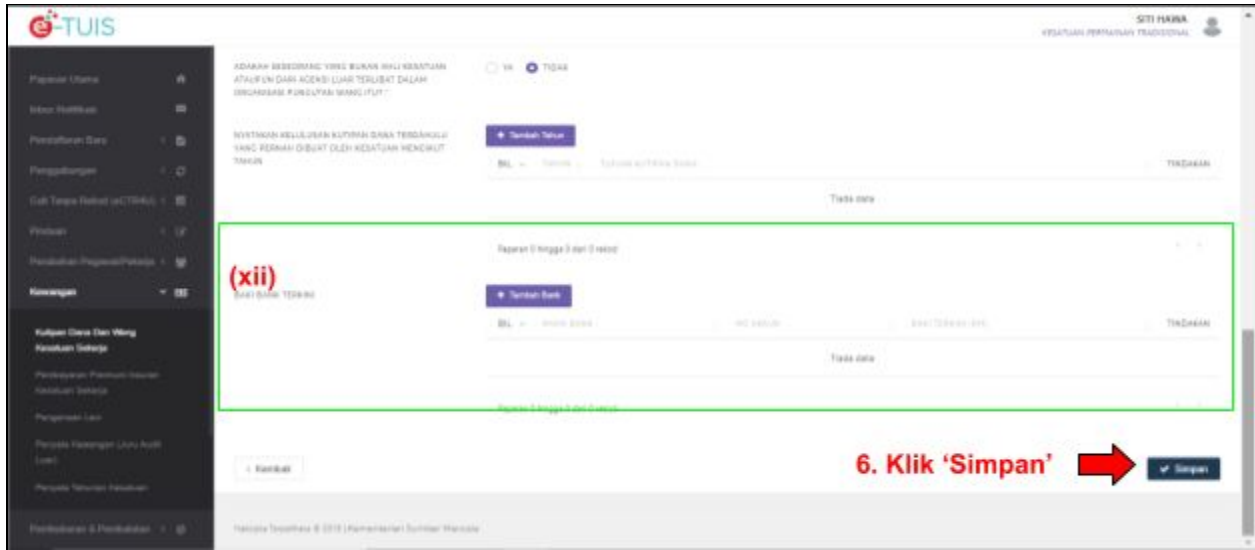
e-TUIS

SITI HAWA
KESATUAN PERTANIAN TRADISIONAL

Paparan Utama
Inbox Notifikasi
Pendaftaran Baru
Penggabungan
Cuti Tanpa Rekod (eCTRKK)
Pindaan
Perubahan Pegawai/Pekerja
Kewangan
Kutipan Dana Dan Wang Kesatuan Sekerja
Pembayaran Premium Insuran Kesatuan Sekerja
Pengenaan Levi
Penyata Kewangan (Juru Audit Luar)
Penyata Tahunan Kesatuan
Pembubaran & Pembatalan

ADAKAH SESEORANG YANG BUKAN AHLI KESATUAN ATAUPUN DARI AGENSI LUAR TERLIBAT DALAM URUSANSAN PUNGUTAN WANG ITU? *

YA TIDAK

NYATAKAN KELULUSAN KUTIPAN DANA TERDAHULU YANG PERNAH DIBUAT OLEH KESATUAN MENGIKUT TAHUN

+ Tambah Tahun

BIL TAHUN TUJUAN KUTIPAN DANA TINDAKAN

Tiada data

Paparan 0 hingga 0 dari 0 rekod

(xii)

BAKI BANK TERKINI

+ Tambah Bank

BIL NAMA BANK NO AKAUN BAKI TERKINI (RM) TINDAKAN

Tiada data

Paparan 0 hingga 0 dari 0 rekod

< Kembali

6. Klik ‘Simpan’

Simpan

Hakcipta Terpelihara © 2018 | Kementerian Sumber Manusia